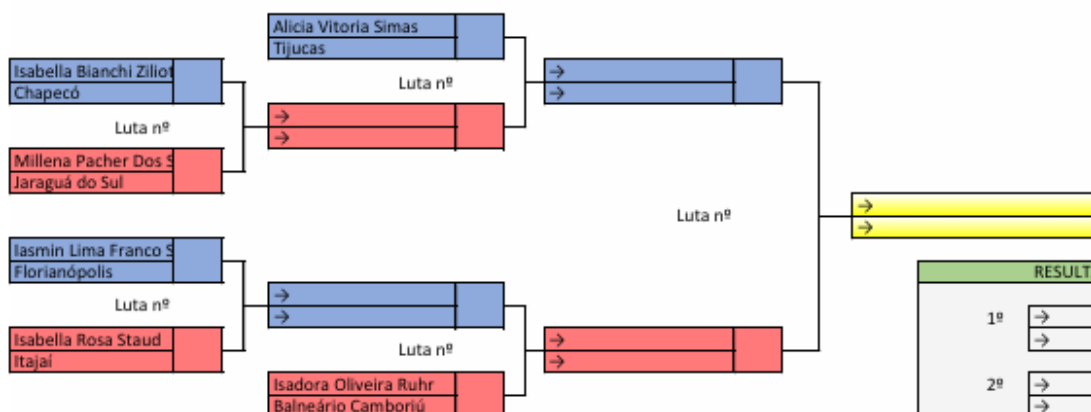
Alicia Vitoria Simas
Tijucas

Isabella Bianchi Ziliot
Chapecó

Luta nº

→
→

Luta nº

Millena Pacher Dos S
Jaraguá do Sul

→
→

Luta nº

→
→

Iasmin Lima Franco S
Florianópolis

Luta nº

→
→

RESULT

Isabella Rosa Staud
Itajai

Luta nº

→
→

1º →
→

Isadora Oliveira Ruhr
Balneário Camboriú

2º →
→